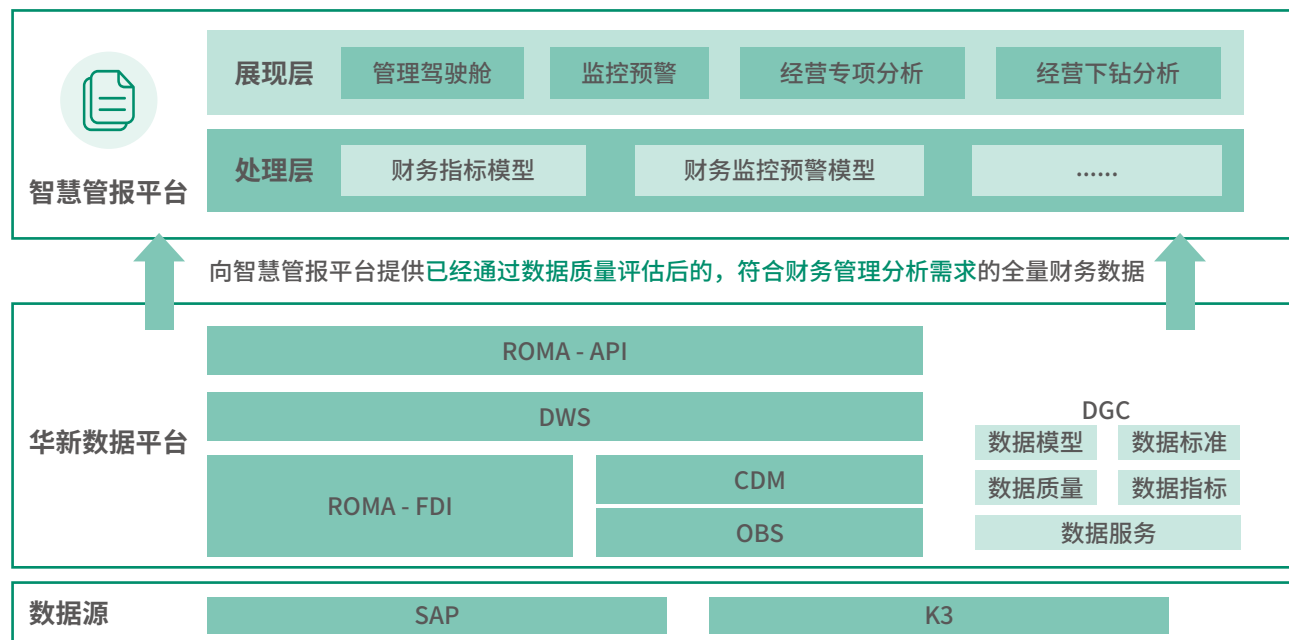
智慧管报平台

展现层 管理驾驶舱 监控预警 经营专项分析 经营下钻分析

处理层 财务指标模型 财务监控预警模型 ......

向智慧管报平台提供已经通过数据质量评估后的，符合财务管理分析需求的全量财务数据

华新数据平台

ROMA - API

DWS

ROMA - FDI

CDM

OBS

DGC

数据模型 数据标准

数据质量 数据指标

数据服务

数据源

SAP

K3